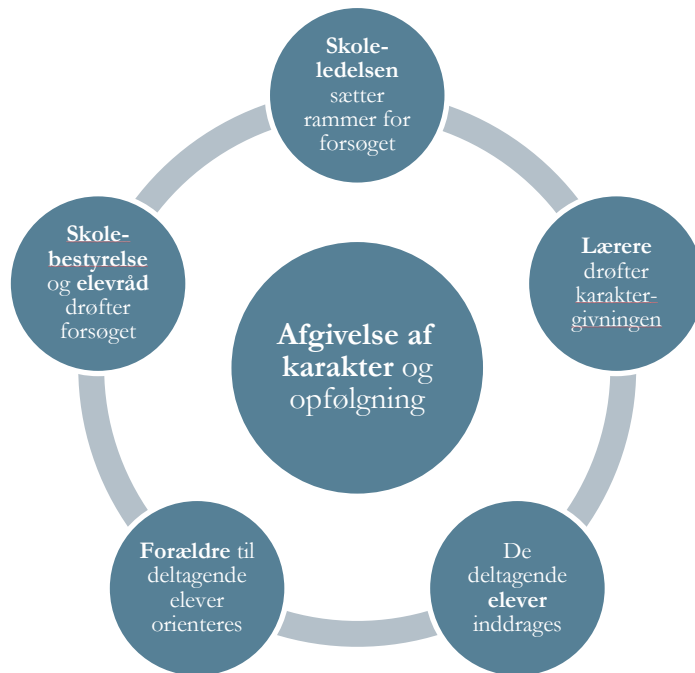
Skoleledelsen sætter rammer for forsøget

Lærere drøfter karaktergivningen

De deltagende elever inddrages

Forældre til deltagende elever orienteres

Skolebestyrelse og elevråd drøfter forsøget

Afgivelse af karakter og opfølgning